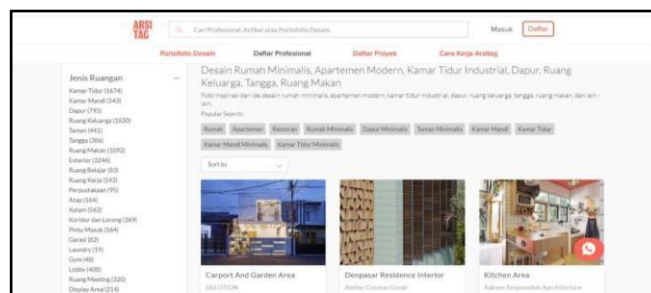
ARSI TAG

Cari Profesional, Artikel atau Portofolio Desain

Masuk Daftar

Portofolio Desain | Daftar Profesional | Daftar Proyek | Cara Kerja Arsitag

Jenis Ruangan —

Kamar Tidur (1674)
Kamar Mandi (543)
Dapur (795)
Ruang Keluarga (1830)
Taman (441)
Tangga (366)
Ruang Makan (1092)
Exterior (3246)
Ruang Belajar (83)
Ruang Kerja (543)
Perpustakaan (95)
Atap (164)
Kolam (562)
Koridor dan Lorong (369)
Pintu Masuk (564)
Garasi (82)
Laundry (19)
Gym (40)
Lobby (408)
Ruang Meeting (320)
Display Area (214)

Desain Rumah Minimalis, Apartemen Modern, Kamar Tidur Industrial, Dapur, Ruang Keluarga, Tangga, Ruang Makan

Foto inspirasi dan ide desain rumah minimalis, apartemen modern, kamar tidur industrial, dapur, ruang keluarga, tangga, ruang makan, dan lain-lain

Popular Search:

Rumah | Apartemen | Restoran | Rumah Minimalis | Dapur Minimalis | Taman Minimalis | Kamar Mandi | Kamar Tidur | Kamar Mandi Minimalis | Kamar Tidur Minimalis

Sort by

Carport And Garden Area
DELUTION

Denpasar Residence Interior
Atelier Cosmas Gozali

Kitchen Area
Aaksen Responsible Aarchitecture